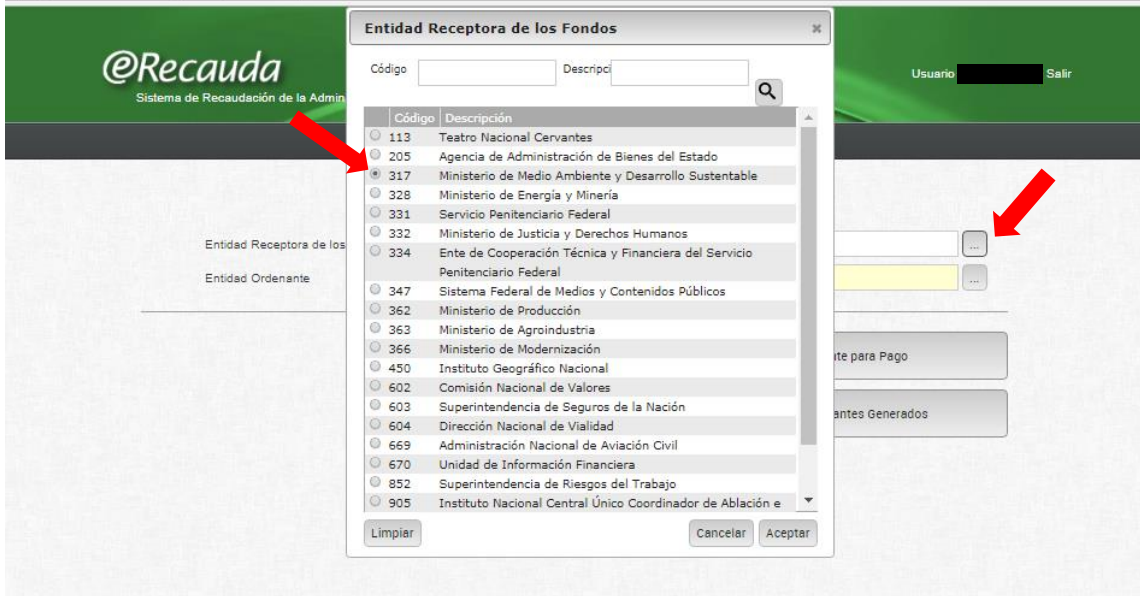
eRecauda
Sistema de Recaudación de la Admin

Usuario Salir

Entidad Receptora de los
Entidad Ordenante

te para Pago
antes Generados

Entidad Receptora de los Fondos ×

Código Descripci

| Código | Descripción |
|---|---|
| 113 | Teatro Nacional Cervantes |
| 205 | Agencia de Administración de Bienes del Estado |
| 317 | Ministerio de Medio Ambiente y Desarrollo Sustentable |
| 328 | Ministerio de Energía y Minería |
| 331 | Servicio Penitenciario Federal |
| 332 | Ministerio de Justicia y Derechos Humanos |
| 334 | Ente de Cooperación Técnica y Financiera del Servicio Penitenciario Federal |
| 347 | Sistema Federal de Medios y Contenidos Públicos |
| 362 | Ministerio de Producción |
| 363 | Ministerio de Agroindustria |
| 366 | Ministerio de Modernización |
| 450 | Instituto Geográfico Nacional |
| 602 | Comisión Nacional de Valores |
| 603 | Superintendencia de Seguros de la Nación |
| 604 | Dirección Nacional de Vialidad |
| 669 | Administración Nacional de Aviación Civil |
| 670 | Unidad de Información Financiera |
| 852 | Superintendencia de Riesgos del Trabajo |
| 905 | Instituto Nacional Central Único Coordinador de Ablación e |

Limpiar Cancelar Aceptar